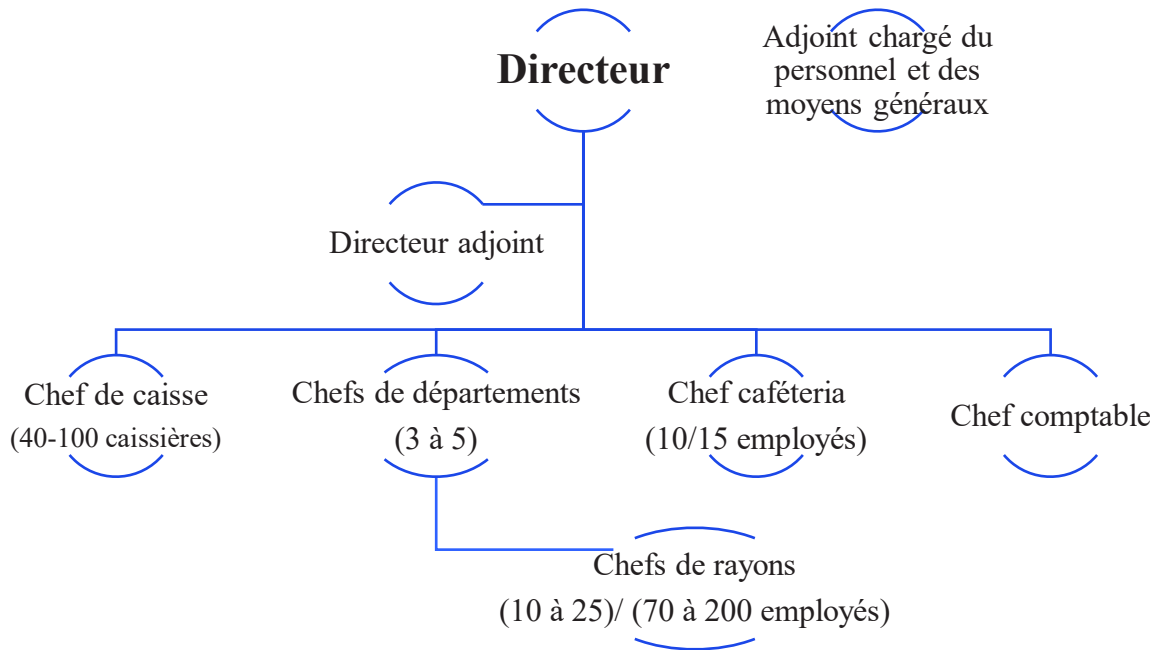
Directeur

Adjoint chargé du personnel et des moyens généraux

Directeur adjoint

Chef de caisse
(40-100 caissières)

Chefs de départements
(3 à 5)

Chef caféteria
(10/15 employés)

Chef comptable

Chefs de rayons
(10 à 25)/ (70 à 200 employés)